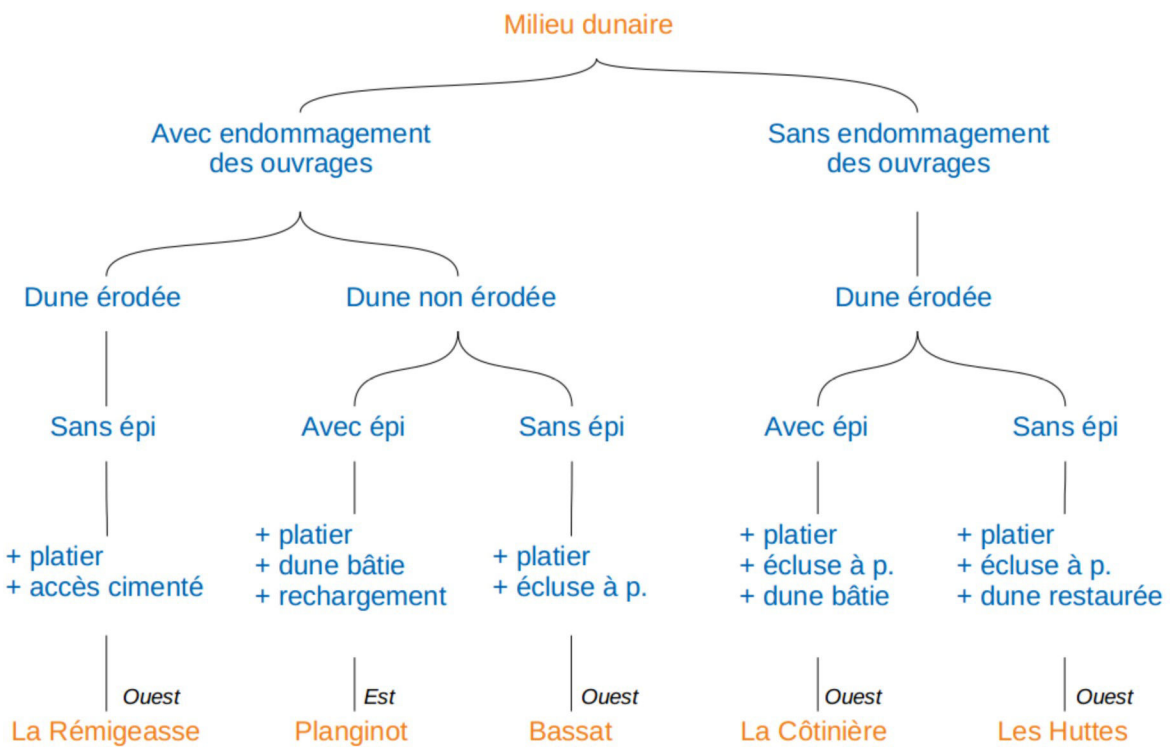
Milieu dunaire

Avec endommagement des ouvrages

Sans endommagement des ouvrages

Dune érodée

Dune non érodée

Dune érodée

Sans épi

Avec épi

Sans épi

Avec épi

Sans épi

+ platier
+ accès cimenté

+ platier
+ dune bâtie
+ rechargement

+ platier
+ écluse à p.

+ platier
+ écluse à p.
+ dune bâtie

+ platier
+ écluse à p.
+ dune restaurée

Ouest
La Rémigeasse

Est
Planginot

Ouest
Bassat

Ouest
La Côtinière

Ouest
Les Huttes